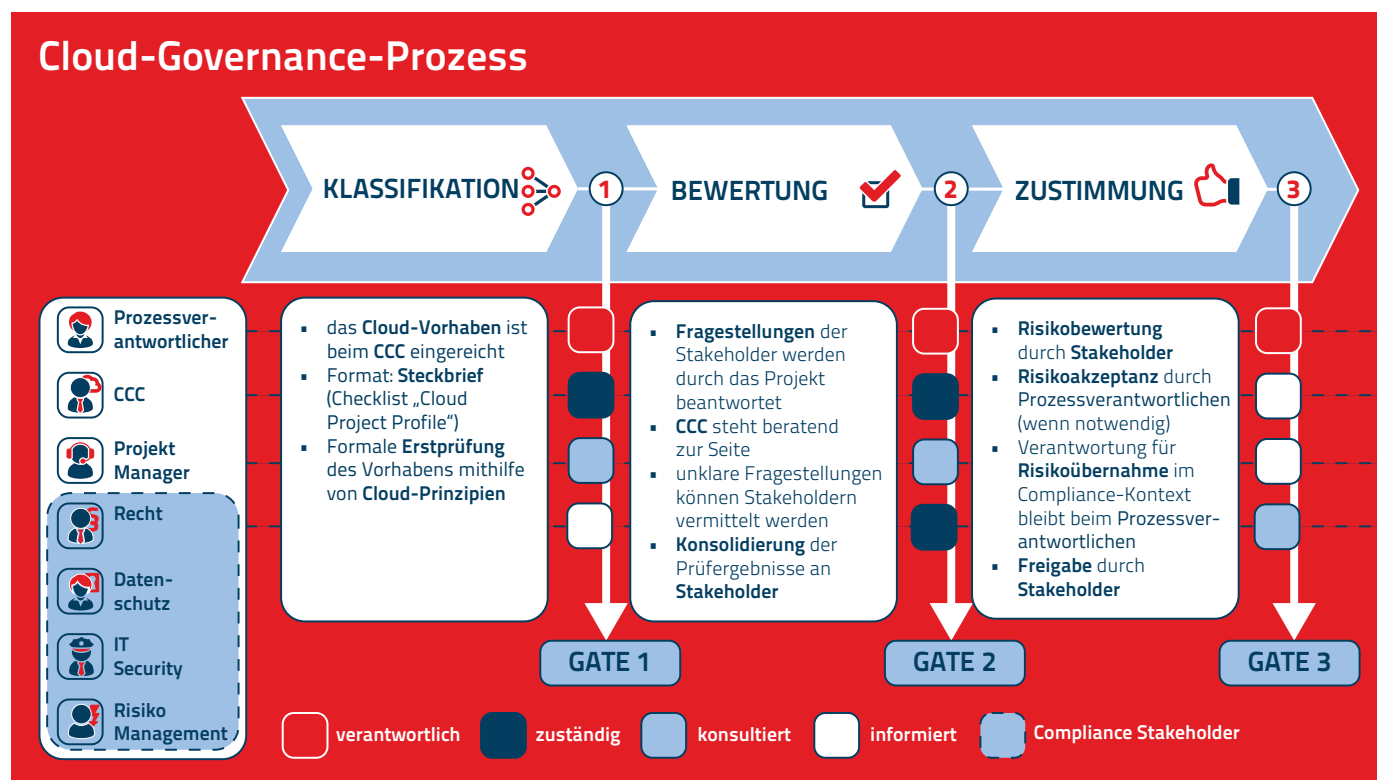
Cloud-Governance-Prozess

KLASSIFIKATION

1

BEWERTUNG

2

ZUSTIMMUNG

3

Prozessverantwortlicher

CCC

Projekt Manager

Recht

Datenschutz

IT Security

Risiko Management

- das **Cloud-Vorhaben** ist beim **CCC** eingereicht
- Format: **Steckbrief** (Checklist „Cloud Project Profile")
- Formale **Erstprüfung** des Vorhabens mithilfe von **Cloud-Prinzipien**

- **Fragestellungen** der Stakeholder werden durch das Projekt beantwortet
- **CCC** steht beratend zur Seite
- unklare Fragestellungen können Stakeholdern vermittelt werden
- **Konsolidierung** der Prüfergebnisse an **Stakeholder**

- **Risikobewertung** durch **Stakeholder**
- **Risikoakzeptanz** durch Prozessverantwortlichen (wenn notwendig)
- Verantwortung für **Risikoübernahme** im Compliance-Kontext bleibt beim Prozessverantwortlichen
- **Freigabe** durch **Stakeholder**

GATE 1

GATE 2

GATE 3

verantwortlich

zuständig

konsultiert

informiert

Compliance Stakeholder